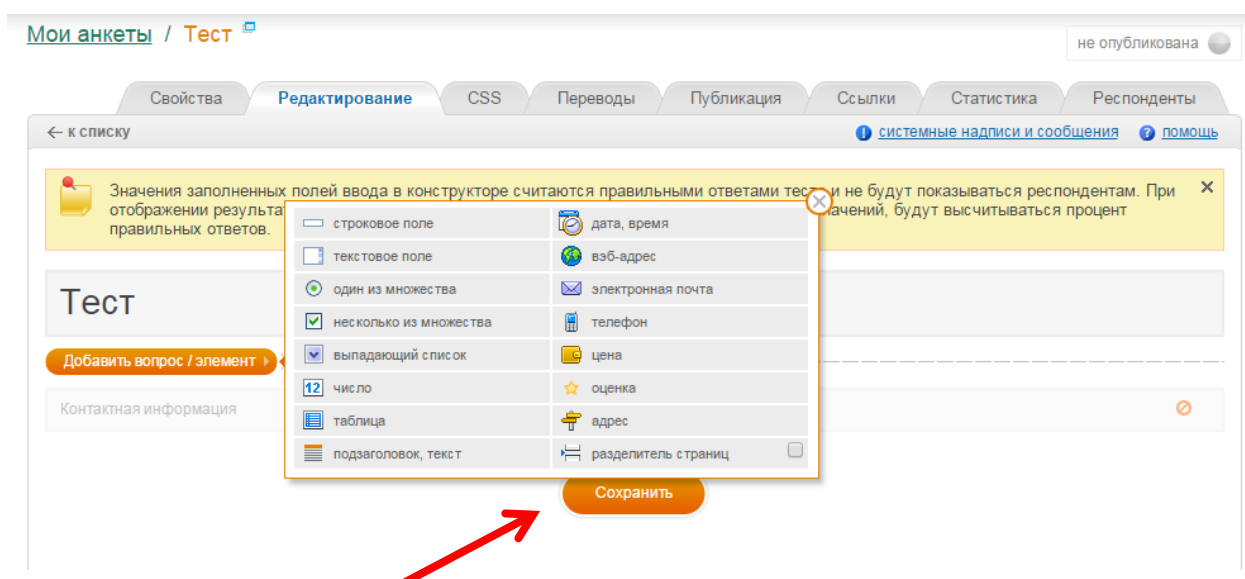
Мои анкеты / Тест

не опубликована

Свойства | Редактирование | CSS | Переводы | Публикация | Ссылки | Статистика | Респонденты

← к списку

системные надписи и сообщения   помощь

Значения заполненных полей ввода в конструкторе считаются правильными ответами тест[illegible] и не будут показываться респондентам. При отображении результа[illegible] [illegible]начений, будут высчитываться процент правильных ответов.

Тест

Добавить вопрос / элемент

Контактная информация

| | |
|---|---|
| строковое поле | дата, время |
| текстовое поле | вэб-адрес |
| один из множества | электронная почта |
| несколько из множества | телефон |
| выпадающий список | цена |
| 12 число | оценка |
| таблица | адрес |
| подзаголовок, текст | разделитель страниц |

Сохранить